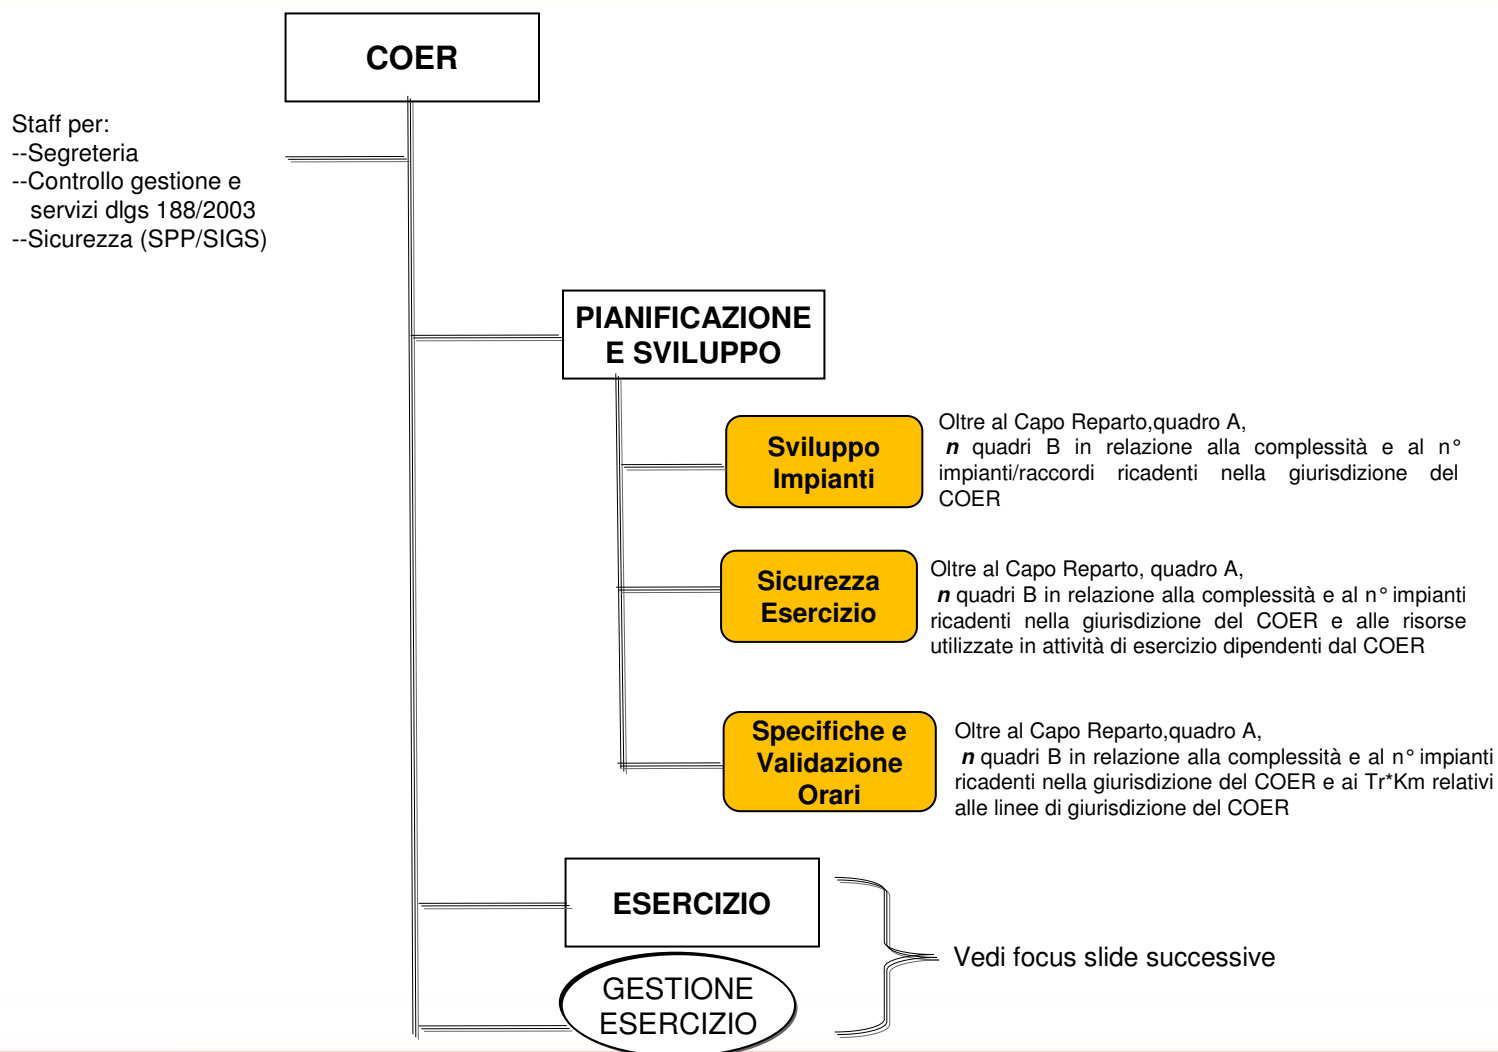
COER

Staff per:
--Segreteria
--Controllo gestione e servizi dlgs 188/2003
--Sicurezza (SPP/SIGS)

PIANIFICAZIONE E SVILUPPO

Sviluppo Impianti

Oltre al Capo Reparto,quadro A, ***n*** quadri B in relazione alla complessità e al n° impianti/raccordi ricadenti nella giurisdizione del COER

Sicurezza Esercizio

Oltre al Capo Reparto, quadro A, ***n*** quadri B in relazione alla complessità e al n° impianti ricadenti nella giurisdizione del COER e alle risorse utilizzate in attività di esercizio dipendenti dal COER

Specifiche e Validazione Orari

Oltre al Capo Reparto,quadro A, ***n*** quadri B in relazione alla complessità e al n° impianti ricadenti nella giurisdizione del COER e ai Tr*Km relativi alle linee di giurisdizione del COER

ESERCIZIO

GESTIONE ESERCIZIO

Vedi focus slide successive